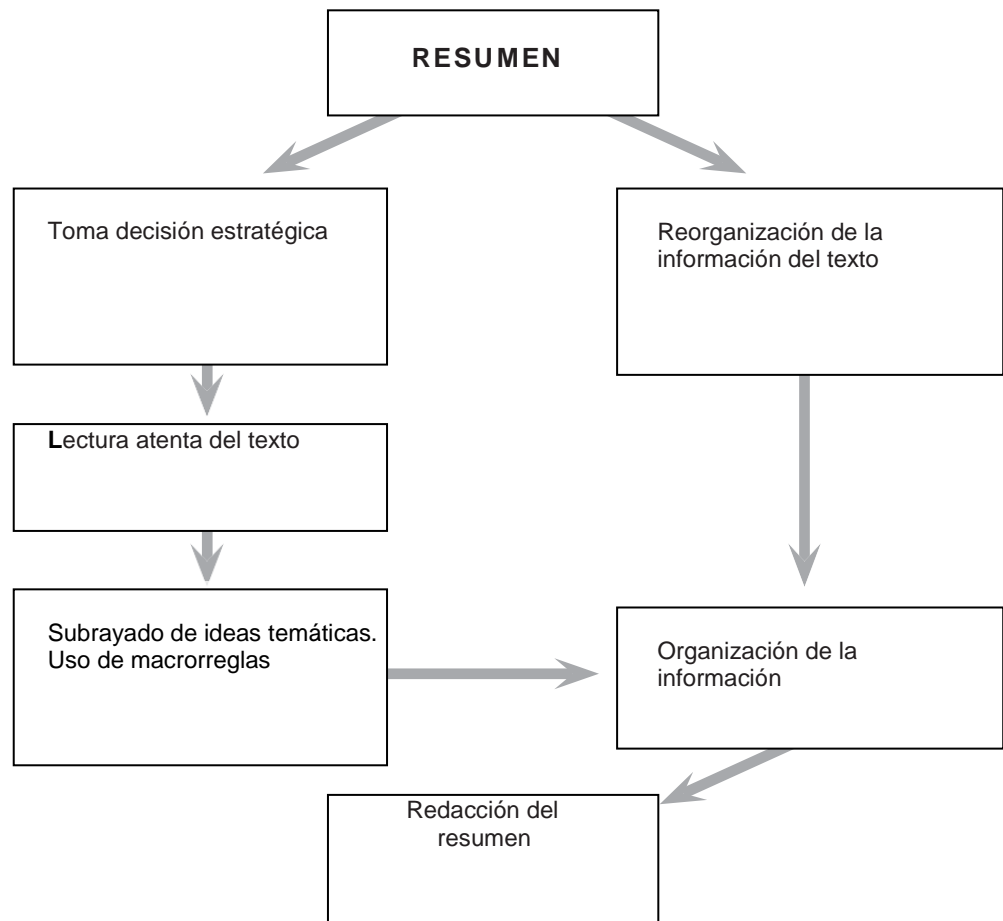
RESUMEN

Toma decisión estratégica

Reorganización de la información del texto

Lectura atenta del texto

Subrayado de ideas temáticas. Uso de macrorreglas

Organización de la información

Redacción del resumen